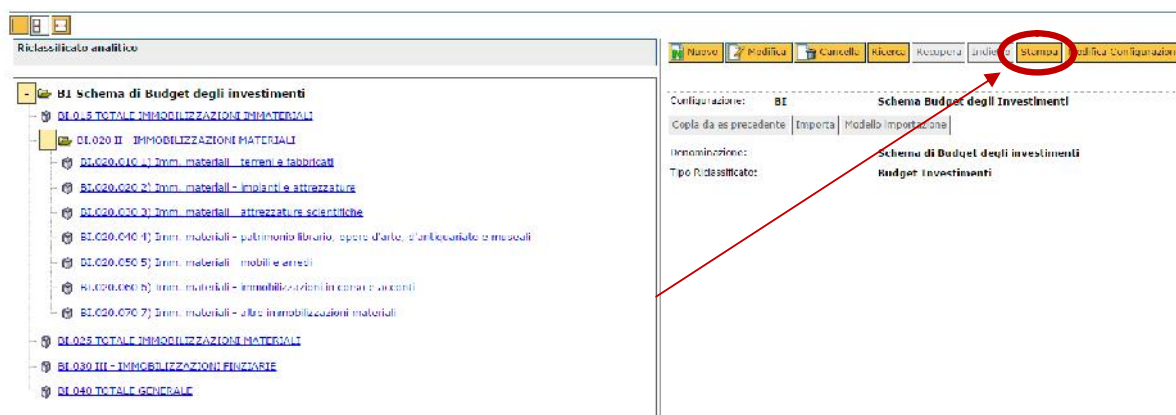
Riclassificato analitico

- BI Schema di Budget degli investimenti

BI.015 TOTALE IMMOBILIZZAZIONI IMMATERIALI

BI.020 II - IMMOBILIZZAZIONI MATERIALI

BI.020.010 1) Imm. materiali - terreni e fabbricati

BI.020.020 2) Imm. materiali - impianti e attrezzature

BI.020.030 3) Imm. materiali - attrezzature scientifiche

BI.020.040 4) Imm. materiali - patrimonio librario, opere d'arte, d'antiquariato e museali

BI.020.050 5) Imm. materiali - mobili e arredi

BI.020.060 6) Imm. materiali - immobilizzazioni in corso e acconti

BI.020.070 7) Imm. materiali - altre immobilizzazioni materiali

BI.025 TOTALE IMMOBILIZZAZIONI MATERIALI

BI.030 III - IMMOBILIZZAZIONI FINZIARIE

BI.040 TOTALE GENERALE

Nuovo | Modifica | Cancella | Ricerca | Recupera | Indietro | Stampa | Modifica Configurazione

Configurazione: BI Schema Budget degli Investimenti

Copia da es precedente | Importa | Modello Importazione

Denominazione: Schema di Budget degli investimenti

Tipo Riclassificato: Budget Investimenti